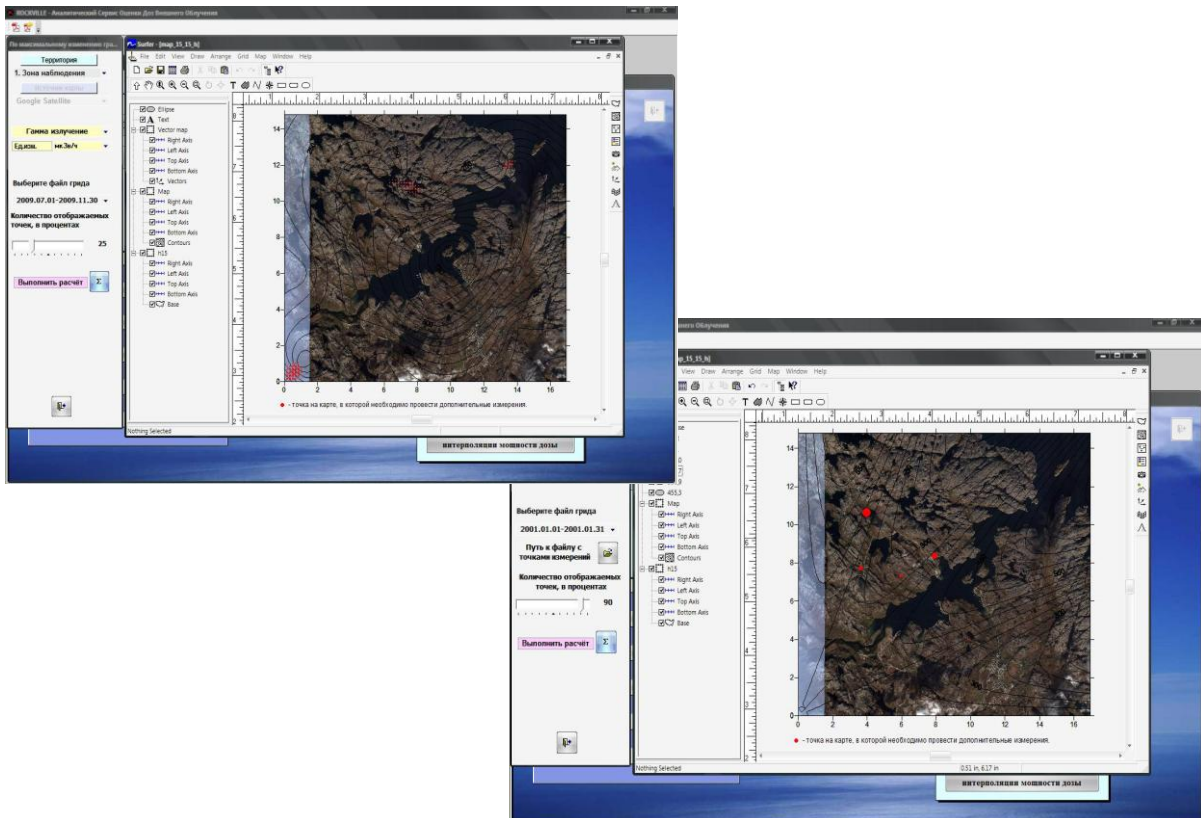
ЯОСКВ.112 - Аналитический Сервис Оценки Доз Внешнего Облучения

По максимальному изменению гра...

Территория

1. Зона наблюдения

Google Satellite

Гамма излучение

Ед.изм. мк.Зв/ч

Выберите файл грида

2009.07.01-2009.11.30

Количество отображаемых точек, в процентах

25

Выполнить расчёт

Surfer - [map_15_15_h]

File Edit View Draw Arrange Grid Map Window Help

Ellipse
Text
Vector map
Right Axis
Left Axis
Top Axis
Bottom Axis
Vectors
Map
Right Axis
Left Axis
Top Axis
Bottom Axis
Contours
h15
Right Axis
Left Axis
Top Axis
Bottom Axis
Base

14 12 10 8 6 4 2 0
0 2 4 6 8 10 12 14 16

• - точка на карте, в которой необходимо провести дополнительные измерения.

Nothing Selected

интерполяции мощности дозы

Облучения

p_15_15_h]

View Draw Arrange Grid Map Window Help

455.3
Map
Right Axis
Left Axis
Top Axis
Bottom Axis
Contours
h15
Right Axis
Left Axis
Top Axis
Bottom Axis
Base

Выберите файл грида

2001.01.01-2001.01.31

Путь к файлу с точками измерений

Количество отображаемых точек, в процентах

90

Выполнить расчёт

14 12 10 8 6 4 2 0
0 2 4 6 8 10 12 14 16

• - точка на карте, в которой необходимо провести дополнительные измерения.

Nothing Selected

0.51 in, 6.17 in

интерполяции мощности дозы